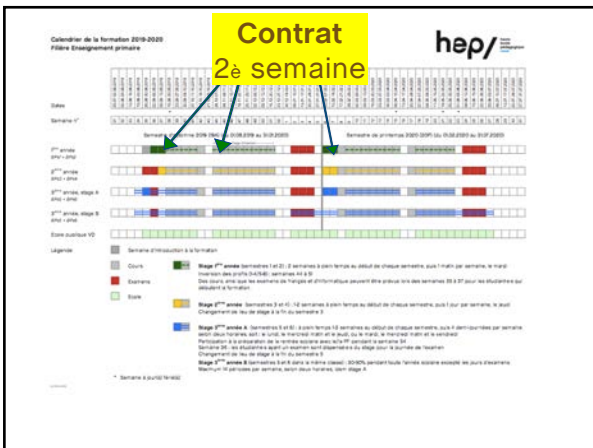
Calendrier de la formation 2019-2020
Filière Enseignement primaire

Contrat
2è semaine

hep/

Dates

Semaine n°

Semestre d'automne 2019 (SA) (du 01.08.2019 au 31.01.2020)

Semestre de printemps 2020 (SP) (du 01.02.2020 au 31.07.2020)

1ère année

2ème année

3ème année, stage A

3ème année, stage B

Ecole publique VD

Légende

Semaine d'introduction à la formation

Cours

Examens

Ecole

Stage 1ère année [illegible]

Stage 2ème année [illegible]

Stage 3ème année A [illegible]

Stage 3ème année B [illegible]

* Semaine à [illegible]